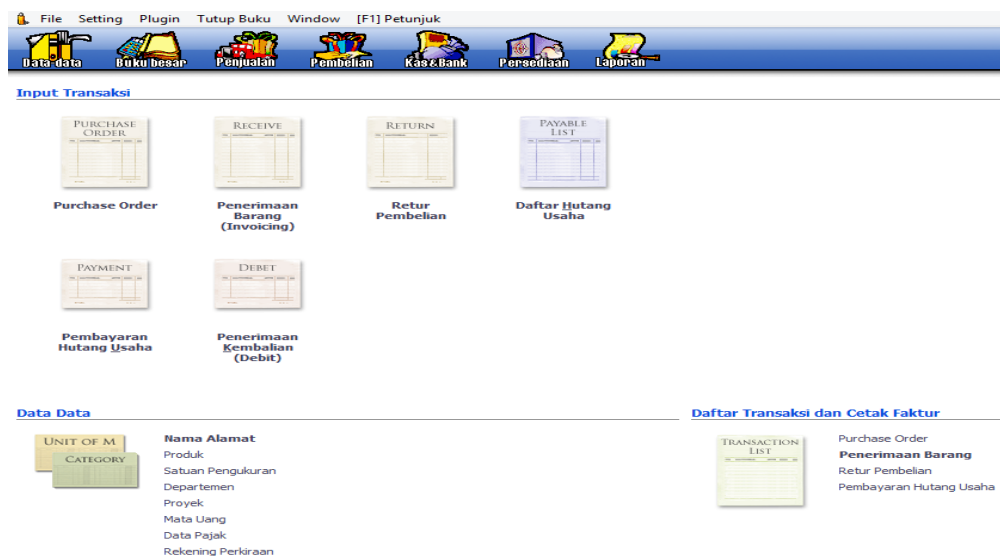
File Setting Plugin Tutup Buku Window [F1] Petunjuk

Data data Buku besar Penjualan Pembelian Kas&Bank Persediaan Laporan

Input Transaksi

PURCHASE ORDER
Purchase Order

RECEIVE
Penerimaan Barang (Invoicing)

RETURN
Retur Pembelian

PAYABLE LIST
Daftar Hutang Usaha

PAYMENT
Pembayaran Hutang Usaha

DEBET
Penerimaan Kembalian (Debit)

Data Data

UNIT OF M
CATEGORY

Nama Alamat
Produk
Satuan Pengukuran
Departemen
Proyek
Mata Uang
Data Pajak
Rekening Perkiraan

Daftar Transaksi dan Cetak Faktur

TRANSACTION LIST

Purchase Order
Penerimaan Barang
Retur Pembelian
Pembayaran Hutang Usaha